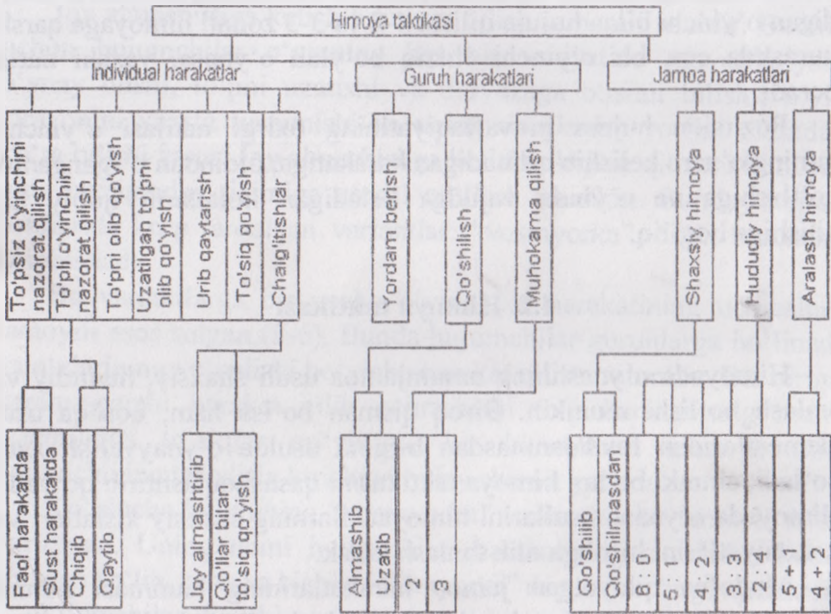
Himoya taktikasi

Individual harakatlar

Guruh harakatlari

Jamoa harakatlari

To'psiz o'yinchini nazorat qilish

To'pli o'yinchini nazorat qilish

To'pni olib qo'yish

Uzatilgan to'pni olib qo'yish

Urib qaytarish

To'siq qo'yish

Chalg'itishlar

Yordam berish

Qo'shilish

Muhokama qilish

Shaxsiy himoya

Hududiy himoya

Aralash himoya

Faol harakatda

Sust harakatda

Chiqib

Qaytib

Joy almashtirib

Qo'llar bilan to'siq qo'yish

Almashib

Uzatib

2

3

Qo'shilib

Qo'shilmasdan

6 : 0

5 : 1

4 : 2

3 : 3

2 : 4

5 + 1

4 + 2